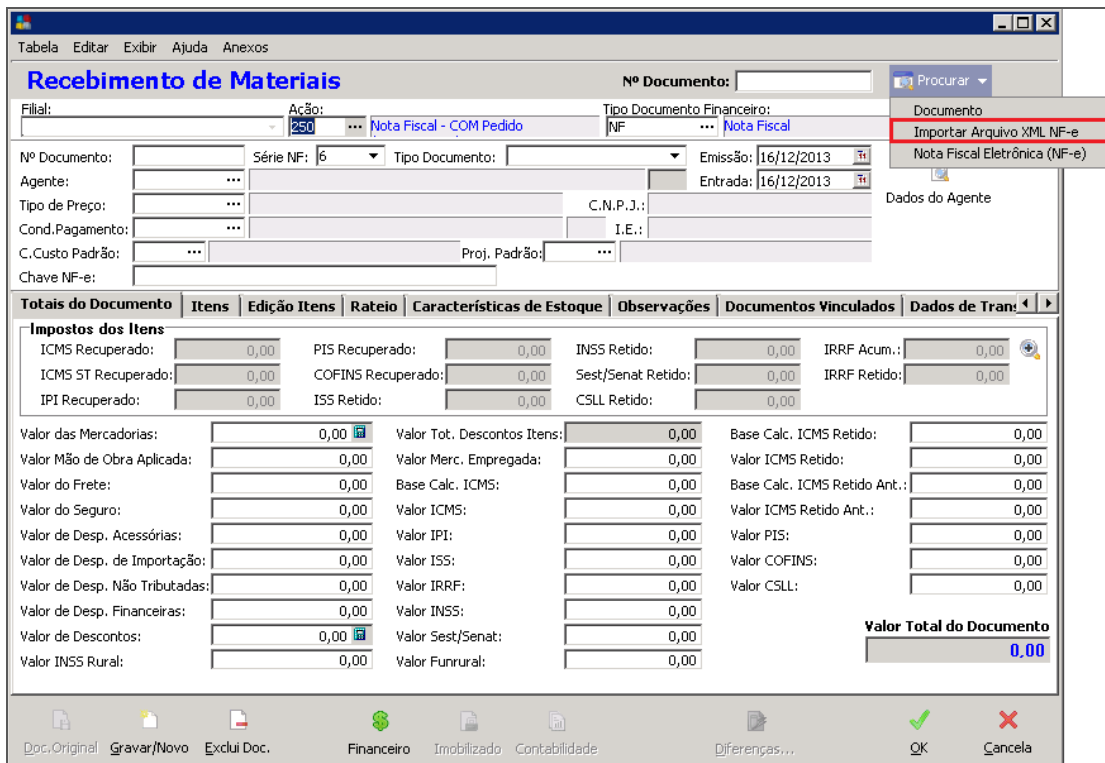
Tabela Editar Exibir Ajuda Anexos

Recebimento de Materiais

Nº Documento:

Procurar

Documento
Importar Arquivo XML NF-e
Nota Fiscal Eletrônica (NF-e)

Filial:
Ação: 250 Nota Fiscal - COM Pedido
Tipo Documento Financeiro: NF Nota Fiscal

Nº Documento:
Série NF: 6
Tipo Documento:
Emissão: 16/12/2013
Agente:
Entrada: 16/12/2013
Tipo de Preço:
C.N.P.J.:
Dados do Agente
Cond.Pagamento:
I.E.:
C.Custo Padrão:
Proj. Padrão:
Chave NF-e:

Totais do Documento | Itens | Edição Itens | Rateio | Características de Estoque | Observações | Documentos Vinculados | Dados de Trans

Impostos dos Itens

| ICMS Recuperado: | 0,00 | PIS Recuperado: | 0,00 | INSS Retido: | 0,00 | IRRF Acum.: | 0,00 |
|---|---|---|---|---|---|---|---|
| ICMS ST Recuperado: | 0,00 | COFINS Recuperado: | 0,00 | Sest/Senat Retido: | 0,00 | IRRF Retido: | 0,00 |
| IPI Recuperado: | 0,00 | ISS Retido: | 0,00 | CSLL Retido: | 0,00 | | |

| Valor das Mercadorias: | 0,00 | Valor Tot. Descontos Itens: | 0,00 | Base Calc. ICMS Retido: | 0,00 |
|---|---|---|---|---|---|
| Valor Mão de Obra Aplicada: | 0,00 | Valor Merc. Empregada: | 0,00 | Valor ICMS Retido: | 0,00 |
| Valor do Frete: | 0,00 | Base Calc. ICMS: | 0,00 | Base Calc. ICMS Retido Ant.: | 0,00 |
| Valor do Seguro: | 0,00 | Valor ICMS: | 0,00 | Valor ICMS Retido Ant.: | 0,00 |
| Valor de Desp. Acessórias: | 0,00 | Valor IPI: | 0,00 | Valor PIS: | 0,00 |
| Valor de Desp. de Importação: | 0,00 | Valor ISS: | 0,00 | Valor COFINS: | 0,00 |
| Valor de Desp. Não Tributadas: | 0,00 | Valor IRRF: | 0,00 | Valor CSLL: | 0,00 |
| Valor de Desp. Financeiras: | 0,00 | Valor INSS: | 0,00 | | |
| Valor de Descontos: | 0,00 | Valor Sest/Senat: | 0,00 | Valor Total do Documento | |
| Valor INSS Rural: | 0,00 | Valor Funrural: | 0,00 | | 0,00 |

Doc.Original Gravar/Novo Exclui Doc. Financeiro Imobilizado Contabilidade Diferenças... OK Cancela